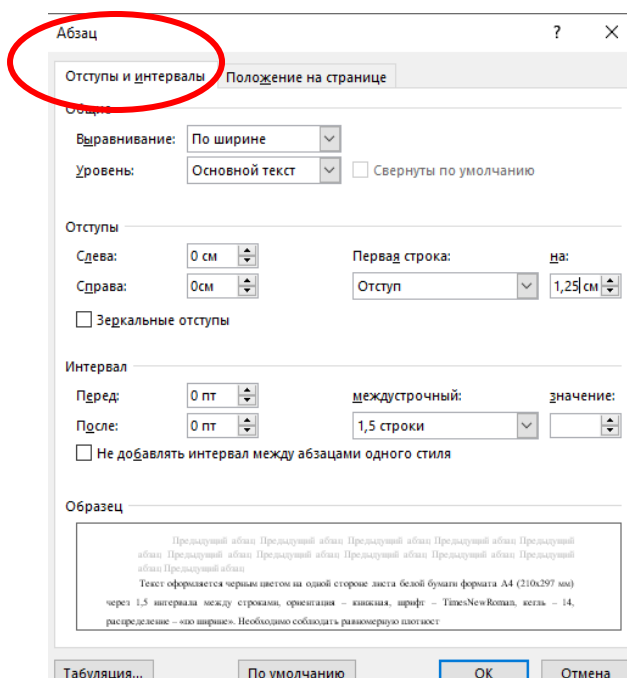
Абзац

?

Отступы и интервалы

Положение на странице

Общие

Выравнивание: По ширине

Уровень: Основной текст

Свернуты по умолчанию

Отступы

Слева: 0 см

Справа: 0см

Первая строка: на:

Отступ

1,25 см

Зеркальные отступы

Интервал

Перед: 0 пт

После: 0 пт

междустрочный: значение:

1,5 строки

Не добавлять интервал между абзацами одного стиля

Образец

Предыдущий абзац Предыдущий абзац Предыдущий абзац Предыдущий абзац Предыдущий абзац Предыдущий абзац Предыдущий абзац Предыдущий абзац Предыдущий абзац Предыдущий абзац Предыдущий абзац

Текст оформляется черным цветом на одной стороне листа белой бумаги формата А4 (210х297 мм) через 1,5 интервала между строками, ориентация – книжная, шрифт – TimesNewRoman, кегль – 14, распределение – «по ширине». Необходимо соблюдать равномерную плотност

Табуляция...

По умолчанию

ОК

Отмена